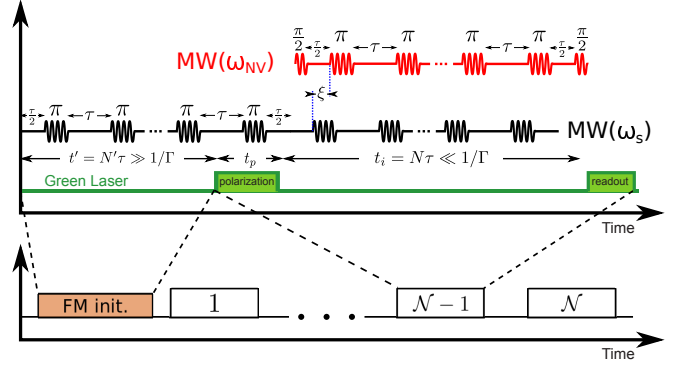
$\frac{\pi}{2}$ $\frac{\tau}{2}$ $\pi$ $\tau$ $\pi$ $\pi$ $\tau$ $\pi$ $\frac{\tau}{2}$ $\frac{\pi}{2}$

MW($\omega_{NV}$)

$\xi$

$\frac{\tau}{2}$ $\pi$ $\tau$ $\pi$ $\pi$ $\tau$ $\pi$ $\frac{\tau}{2}$

MW($\omega_s$)

$t' = N'\tau \gg 1/\Gamma$ $t_p$ $t_i = N\tau \ll 1/\Gamma$

Green Laser

polarization

readout

Time

FM init.

1

$\mathcal{N}-1$

$\mathcal{N}$

Time